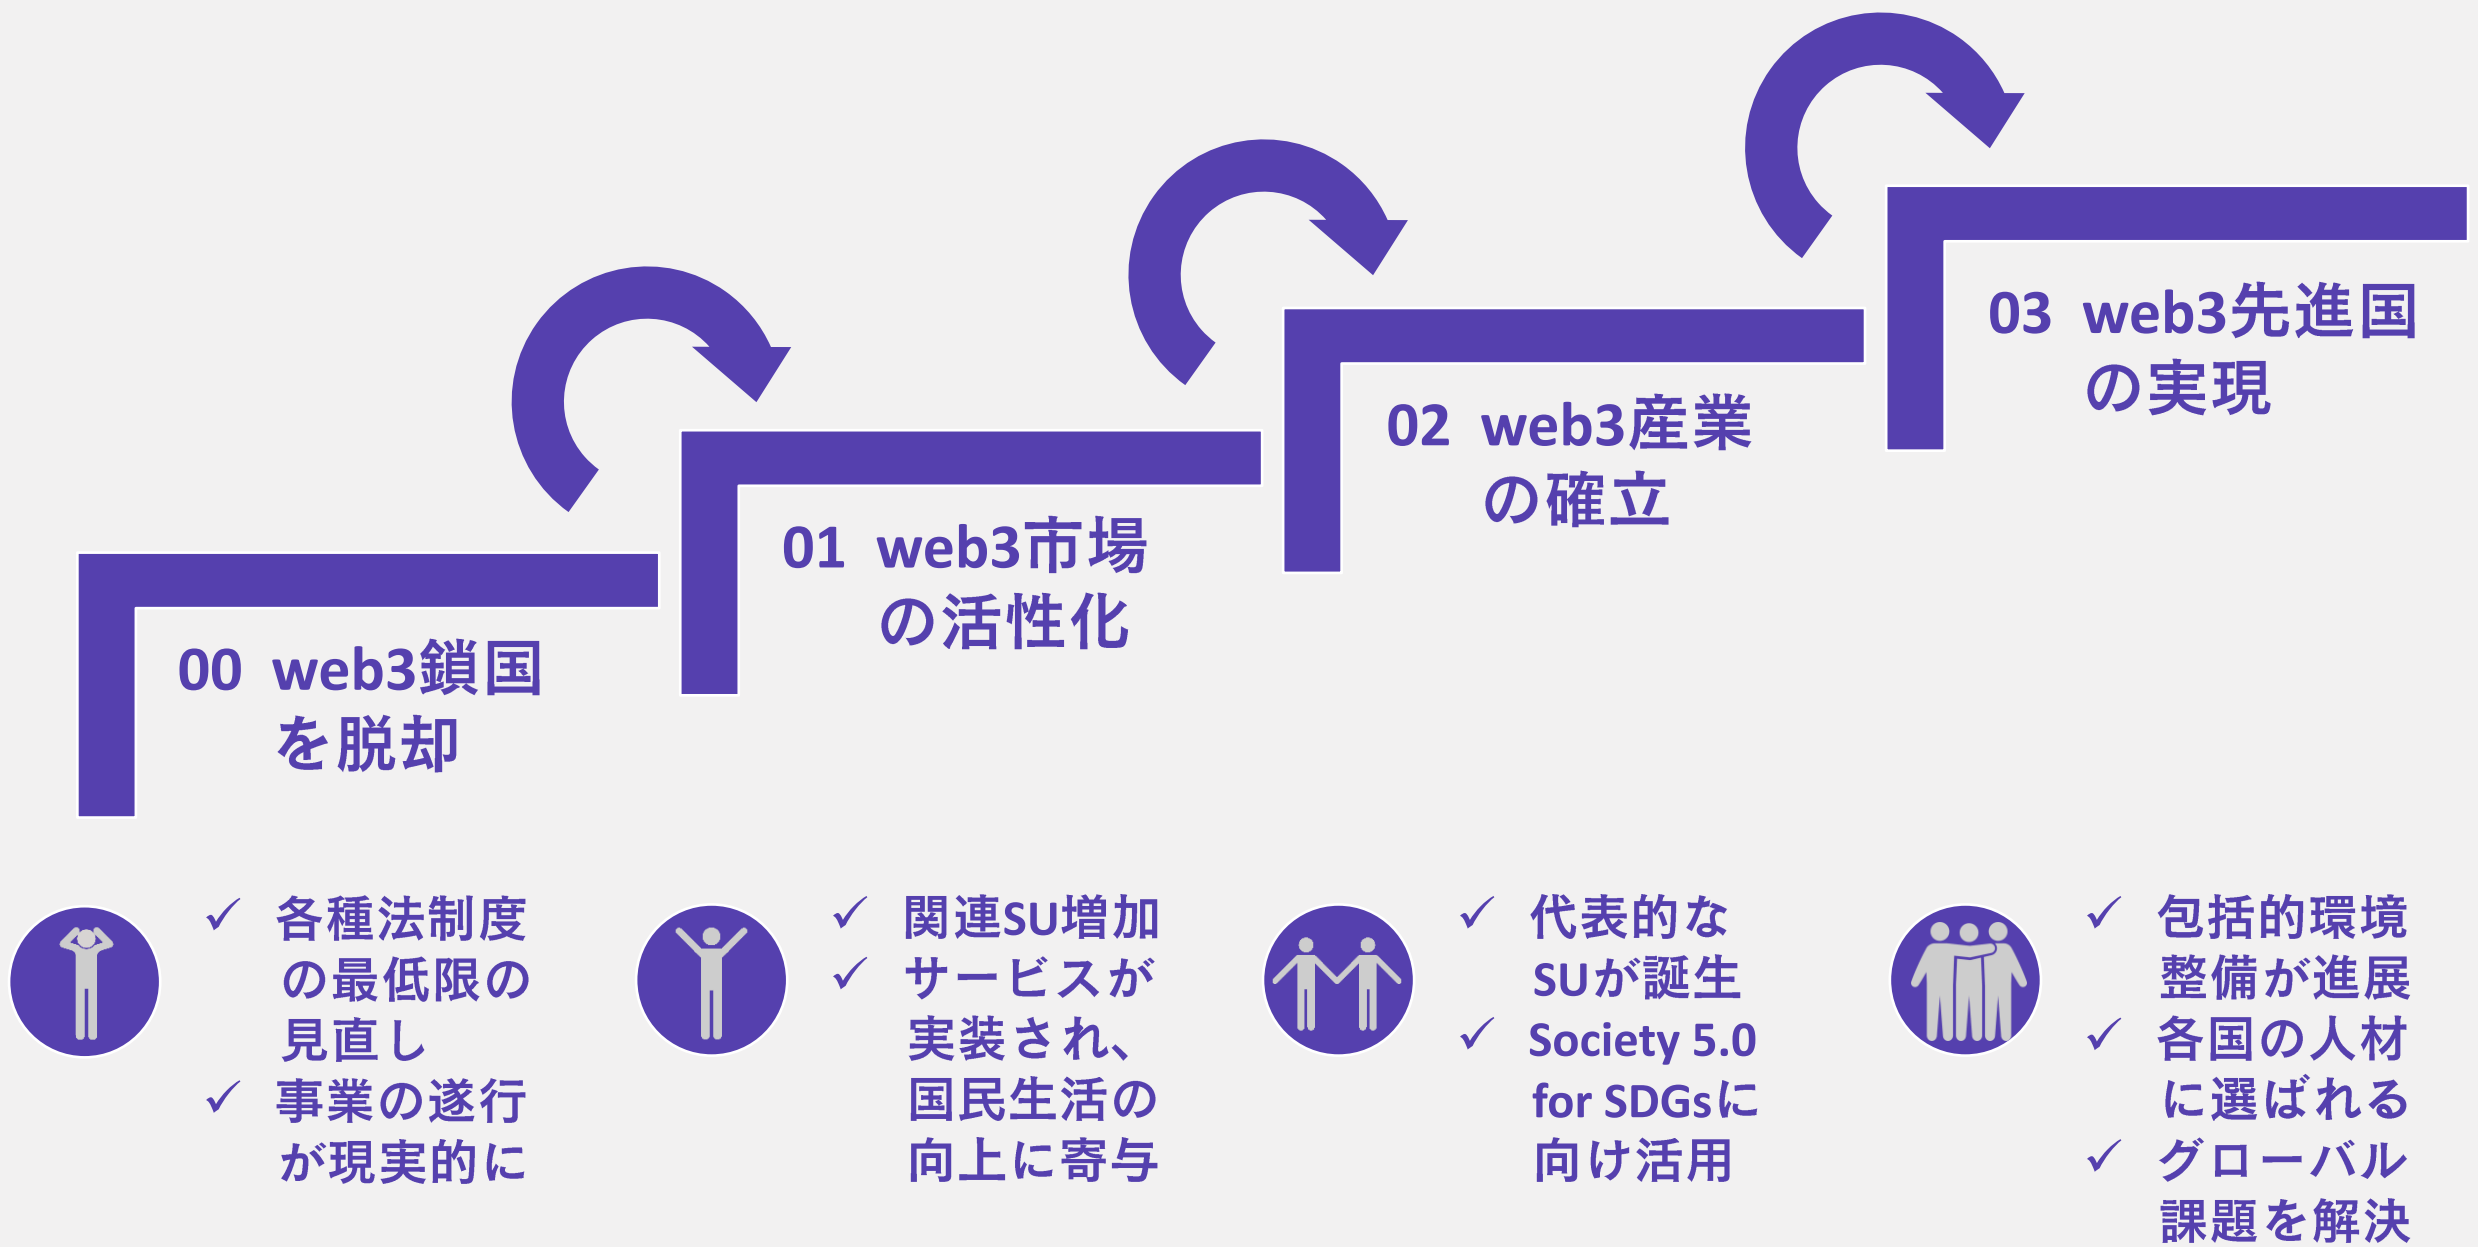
03 web3先進国の実現

02 web3産業の確立

01 web3市場の活性化

00 web3鎖国を脱却

✓ 各種法制度の最低限の見直し
✓ 事業の遂行が現実的に

✓ 関連SU増加
✓ サービスが実装され、国民生活の向上に寄与

✓ 代表的なSUが誕生
✓ Society 5.0 for SDGsに向け活用

✓ 包括的環境整備が進展
✓ 各国の人材に選ばれる
✓ グローバル課題を解決